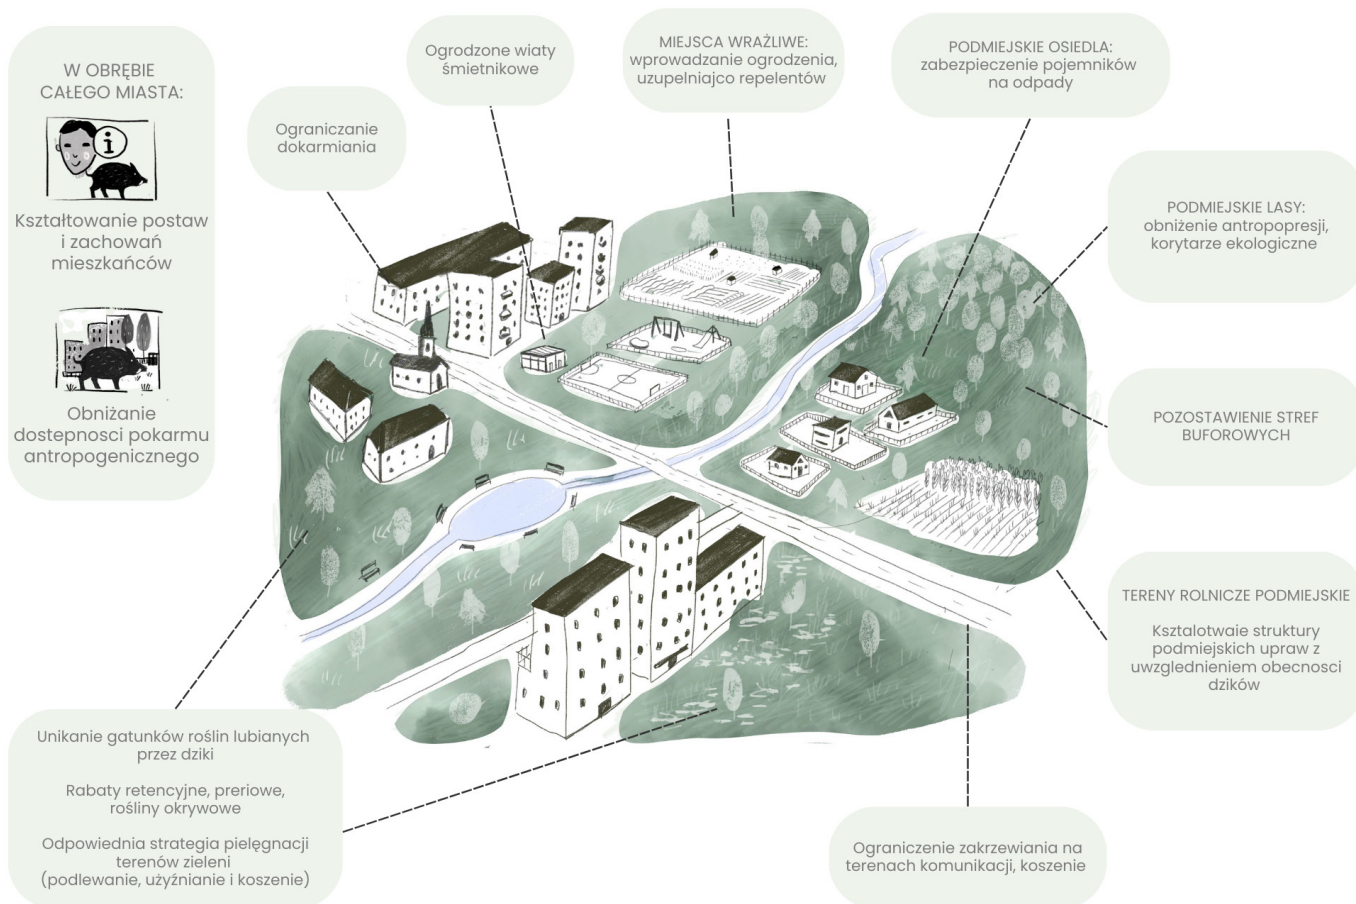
W OBRĘBIE CAŁEGO MIASTA:

Kształtowanie postaw i zachowań mieszkańców

Obniżanie dostepności pokarmu antropogenicznego

Ograniczanie dokarmiania

Ogrodzone wiaty śmietnikowe

MIEJSCA WRAŻLIWE: wprowadzanie ogrodzenia, uzupełniajco repelentów

PODMIEJSKIE OSIEDLA: zabezpieczenie pojemników na odpady

PODMIEJSKIE LASY: obniżenie antropopresji, korytarze ekologiczne

POZOSTAWIENIE STREF BUFOROWYCH

TERENY ROLNICZE PODMIEJSKIE

Kształotwaie struktury podmiejskich upraw z uwzglednieniem obecnosci dzików

Unikanie gatunków roślin lubianych przez dziki

Rabaty retencyjne, preriowe, rośliny okrywowe

Odpowiednia strategia pielęgnacji terenów zieleni (podlewanie, użyźnianie i koszenie)

Ograniczenie zakrzewiania na terenach komunikacji, koszenie